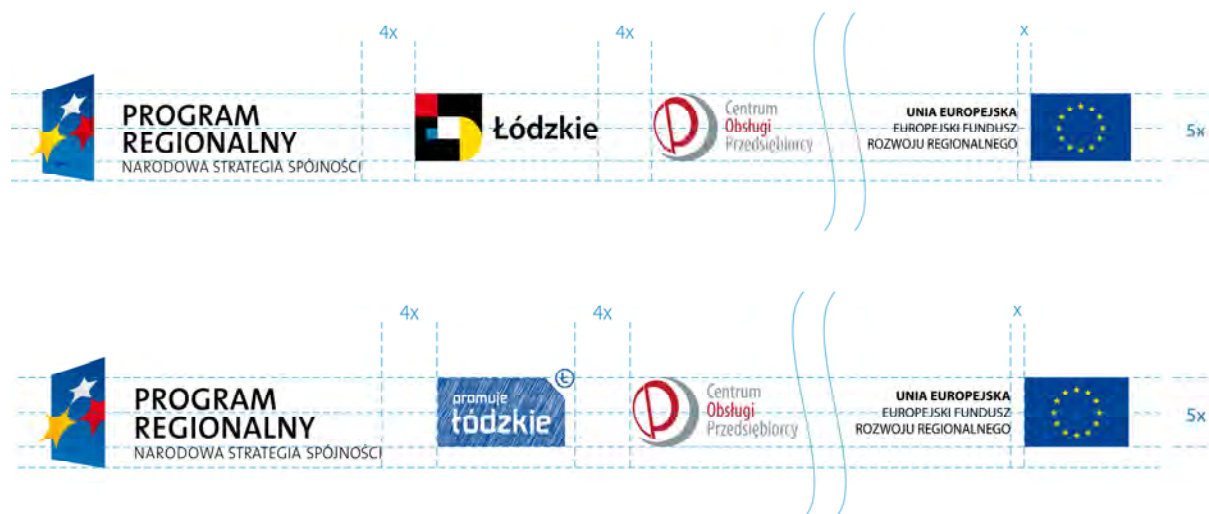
4x

4x

x

PROGRAM REGIONALNY
NARODOWA STRATEGIA SPÓJNOŚCI

Łódzkie

Centrum Obsługi Przedsiębiorcy

UNIA EUROPEJSKA
EUROPEJSKI FUNDUSZ ROZWOJU REGIONALNEGO

5x

4x

4x

x

PROGRAM REGIONALNY
NARODOWA STRATEGIA SPÓJNOŚCI

promuje łódzkie

Centrum Obsługi Przedsiębiorcy

UNIA EUROPEJSKA
EUROPEJSKI FUNDUSZ ROZWOJU REGIONALNEGO

5x